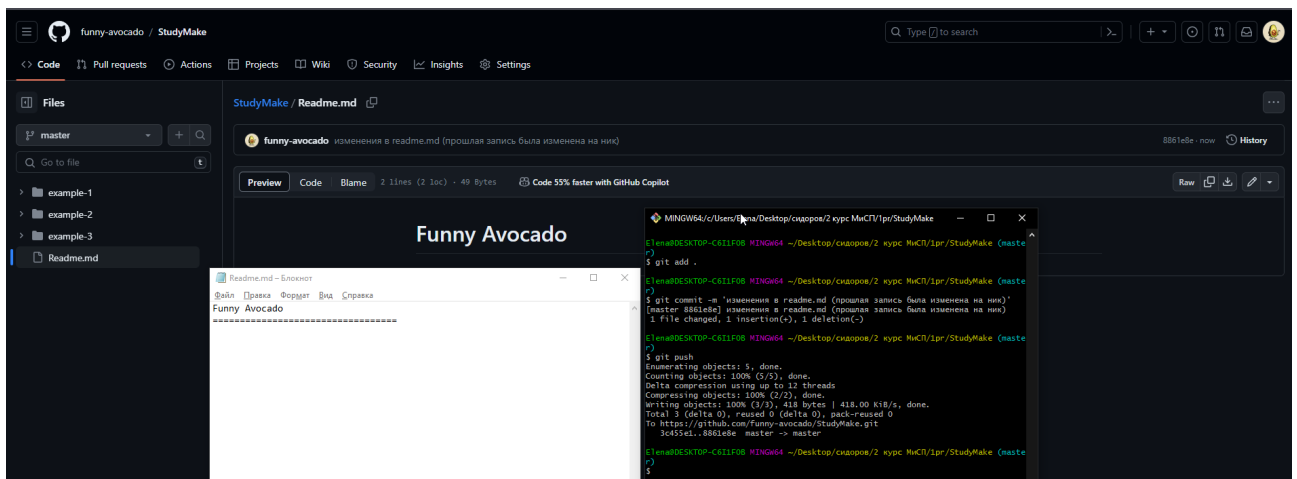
funny-avocado / StudyMake

Type / to search

Code Pull requests Actions Projects Wiki Security Insights Settings

Files

master

Go to file

example-1
example-2
example-3
Readme.md

StudyMake / Readme.md

funny-avocado изменения в readme.md (прошлая запись была изменена на ник)

8861e8e · now History

Preview Code Blame 2 lines (2 loc) · 49 Bytes Code 55% faster with GitHub Copilot

Raw

Funny Avocado

Readme.md – Блокнот

Файл Правка Формат Вид Справка

Funny Avocado
==================================

MINGW64:/c/Users/Elena/Desktop/сидоров/2 курс МиСП/1pr/StudyMake

Elena@DESKTOP-C6I1F08 MINGW64 ~/Desktop/сидоров/2 курс МиСП/1pr/StudyMake (master)
$ git add .

Elena@DESKTOP-C6I1F08 MINGW64 ~/Desktop/сидоров/2 курс МиСП/1pr/StudyMake (master)
$ git commit -m 'изменения в readme.md (прошлая запись была изменена на ник)'
[master 8861e8e] изменения в readme.md (прошлая запись была изменена на ник)
 1 file changed, 1 insertion(+), 1 deletion(-)

Elena@DESKTOP-C6I1F08 MINGW64 ~/Desktop/сидоров/2 курс МиСП/1pr/StudyMake (master)
$ git push
Enumerating objects: 5, done.
Counting objects: 100% (5/5), done.
Delta compression using up to 12 threads
Compressing objects: 100% (2/2), done.
Writing objects: 100% (3/3), 418 bytes | 418.00 KiB/s, done.
Total 3 (delta 0), reused 0 (delta 0), pack-reused 0
To https://github.com/funny-avocado/StudyMake.git
   3c455e1..8861e8e  master -> master

Elena@DESKTOP-C6I1F08 MINGW64 ~/Desktop/сидоров/2 курс МиСП/1pr/StudyMake (master)
$